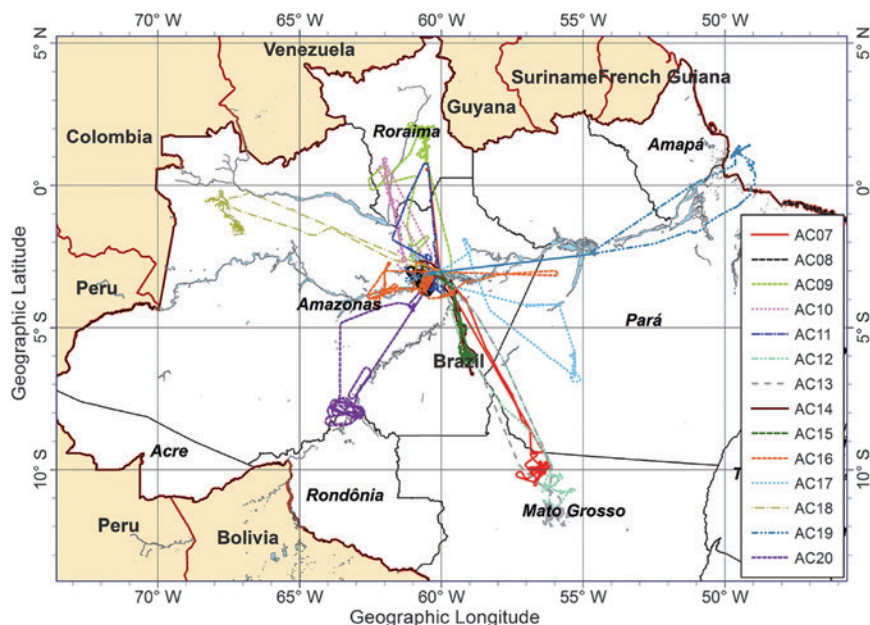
70° W 65° W 60° W 55° W 50° W

5° N
0°
5° S
10° S

5° N
0°
5° S
10° S

Venezuela
Suriname
French Guiana
Guyana
Colombia
Roraima
Amapá
Peru
Amazonas
Pará
Brazil
Acre
Rondônia
Peru
Bolivia
Mato Grosso

Geographic Latitude

AC07
AC08
AC09
AC10
AC11
AC12
AC13
AC14
AC15
AC16
AC17
AC18
AC19
AC20

70° W 65° W 60° W 55° W 50° W
Geographic Longitude